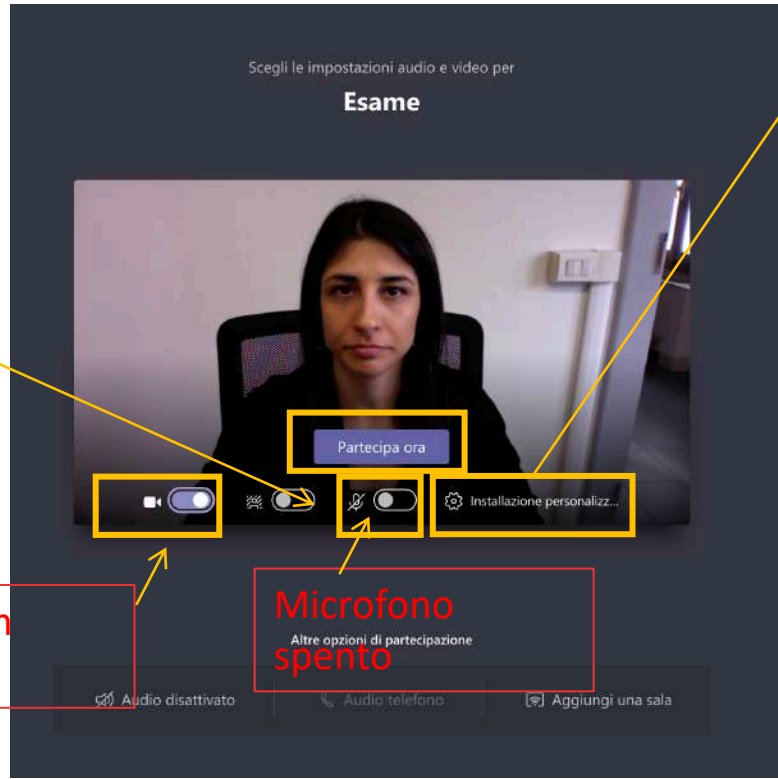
Scegli le impostazioni audio e video per

Esame

Partecipa ora

Installazione personalizz...

n

Microfono spento

Altre opzioni di partecipazione

Audio disattivato

Audio telefono

Aggiungi una sala